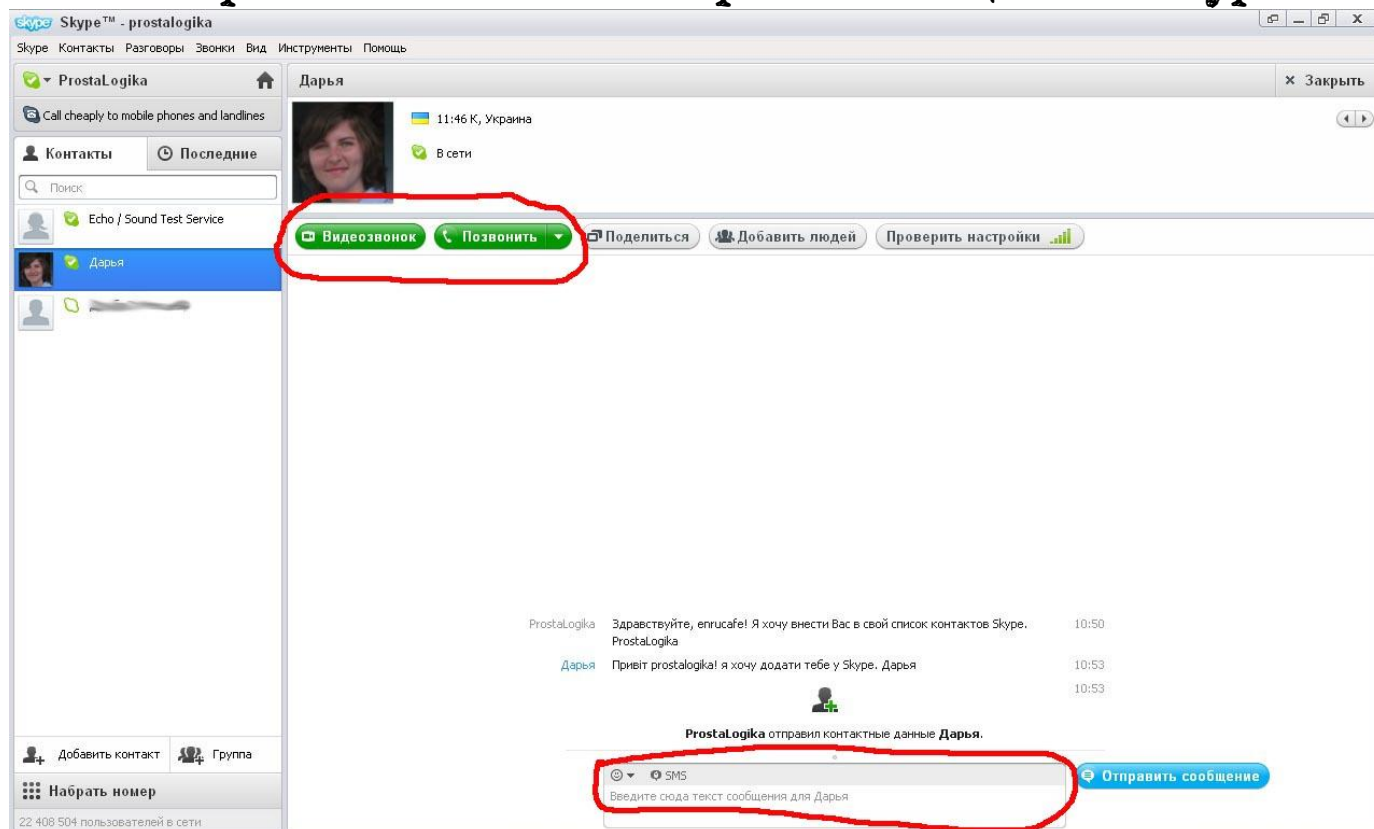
Skype™ - prostalogika

Skype Контакты Разговоры Звонки Вид Инструменты Помощь

ProstaLogika

Call cheaply to mobile phones and landlines

Контакты Последние

Поиск

Echo / Sound Test Service

Дарья

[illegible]

Добавить контакт Группа

Набрать номер

22 408 504 пользователей в сети

Дарья

× Закрыть

11:46 К, Украина

В сети

Видеозвонок Позвонить Поделиться Добавить людей Проверить настройки

ProstaLogika Здравствуйте, enrucafe! Я хочу внести Вас в свой список контактов Skype. ProstaLogika 10:50

Дарья Привіт prostalogika! я хочу додати тебе у Skype. Дарья 10:53

10:53

ProstaLogika отправил контактные данные Дарья.

SMS

Введите сюда текст сообщения для Дарья

Отправить сообщение